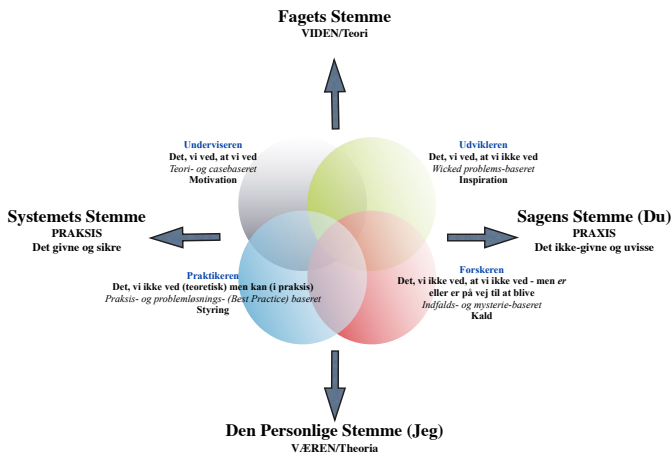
Fagets Stemme
VIDEN/Teori

Underviseren
Det, vi ved, at vi ved
Teori- og casebaseret
Motivation

Udvikleren
Det, vi ved, at vi ikke ved
Wicked problems-baseret
Inspiration

Systemets Stemme
PRAKSIS
Det givne og sikre

Sagens Stemme (Du)
PRAXIS
Det ikke-givne og uvisse

Praktikeren
Det, vi ikke ved (teoretisk) men kan (i praksis)
Praksis- og problemløsnings- (Best Practice) baseret
Styring

Forskeren
Det, vi ikke ved, at vi ikke ved - men er eller er på vej til at blive
Indfalds- og mysterie-baseret
Kald

Den Personlige Stemme (Jeg)
VÆREN/Theoria